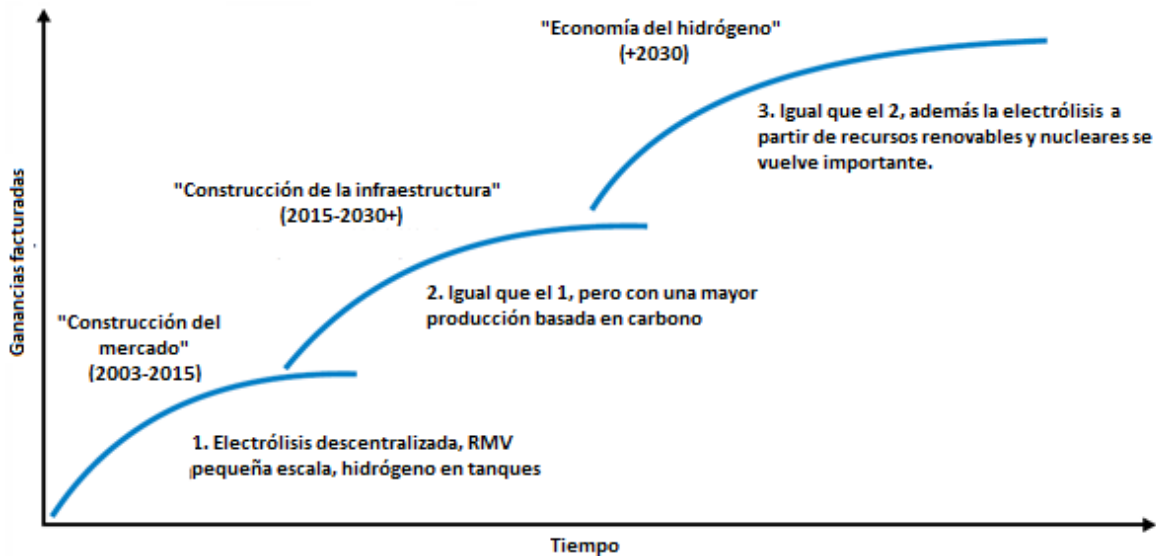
"Economía del hidrógeno"
(+2030)

3. Igual que el 2, además la electrólisis a partir de recursos renovables y nucleares se vuelve importante.

"Construcción de la infraestructura"
(2015-2030+)

2. Igual que el 1, pero con una mayor producción basada en carbono

"Construcción del mercado"
(2003-2015)

1. Electrólisis descentralizada, RMV pequeña escala, hidrógeno en tanques

Ganancias facturadas

Tiempo